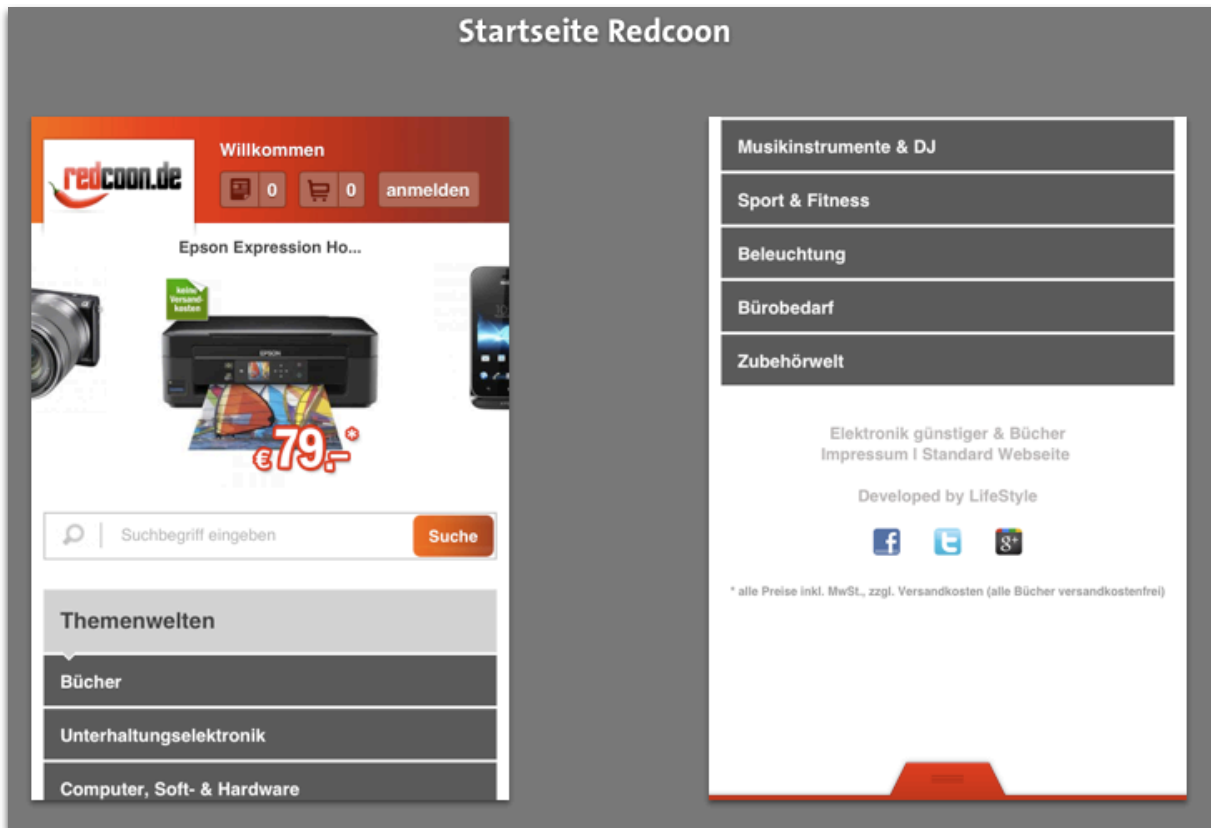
Startseite Redcoon

redcoon.de

Willkommen

0 0 anmelden

Epson Expression Ho...

keine Versandkosten

€79,-*

Suchbegriff eingeben

Suche

Themenwelten

Bücher

Unterhaltungselektronik

Computer, Soft- & Hardware

Musikinstrumente & DJ

Sport & Fitness

Beleuchtung

Bürobedarf

Zubehörwelt

Elektronik günstiger & Bücher
Impressum I Standard Webseite

Developed by LifeStyle

* alle Preise inkl. MwSt., zzgl. Versandkosten (alle Bücher versandkostenfrei)